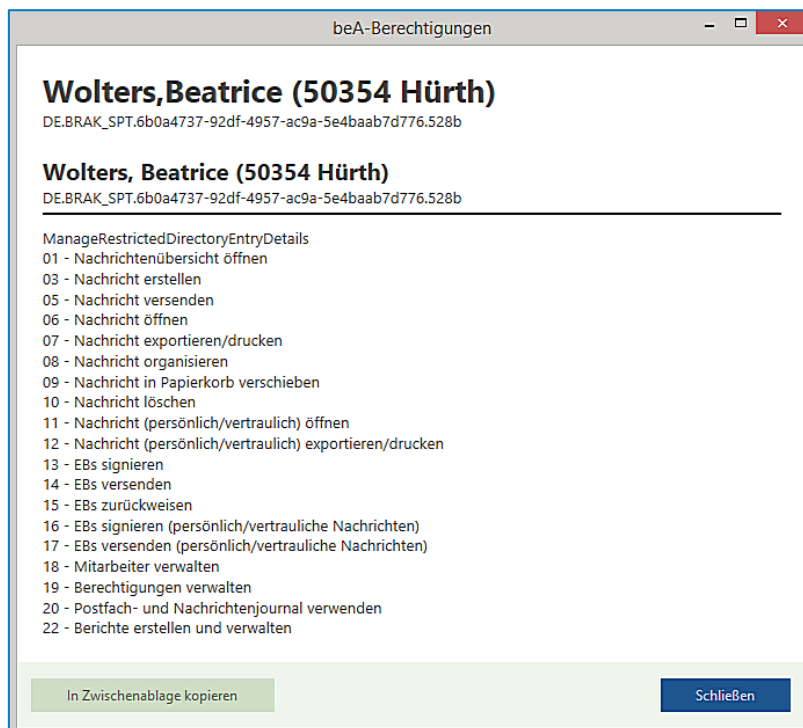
beA-Berechtigungen

Wolters,Beatrice (50354 Hürth)
DE.BRAK_SPT.6b0a4737-92df-4957-ac9a-5e4baab7d776.528b

Wolters, Beatrice (50354 Hürth)
DE.BRAK_SPT.6b0a4737-92df-4957-ac9a-5e4baab7d776.528b

ManageRestrictedDirectoryEntryDetails
01 - Nachrichtenübersicht öffnen
03 - Nachricht erstellen
05 - Nachricht versenden
06 - Nachricht öffnen
07 - Nachricht exportieren/drucken
08 - Nachricht organisieren
09 - Nachricht in Papierkorb verschieben
10 - Nachricht löschen
11 - Nachricht (persönlich/vertraulich) öffnen
12 - Nachricht (persönlich/vertraulich) exportieren/drucken
13 - EBs signieren
14 - EBs versenden
15 - EBs zurückweisen
16 - EBs signieren (persönlich/vertrauliche Nachrichten)
17 - EBs versenden (persönlich/vertrauliche Nachrichten)
18 - Mitarbeiter verwalten
19 - Berechtigungen verwalten
20 - Postfach- und Nachrichtenjournal verwenden
22 - Berichte erstellen und verwalten

In Zwischenablage kopieren

Schließen